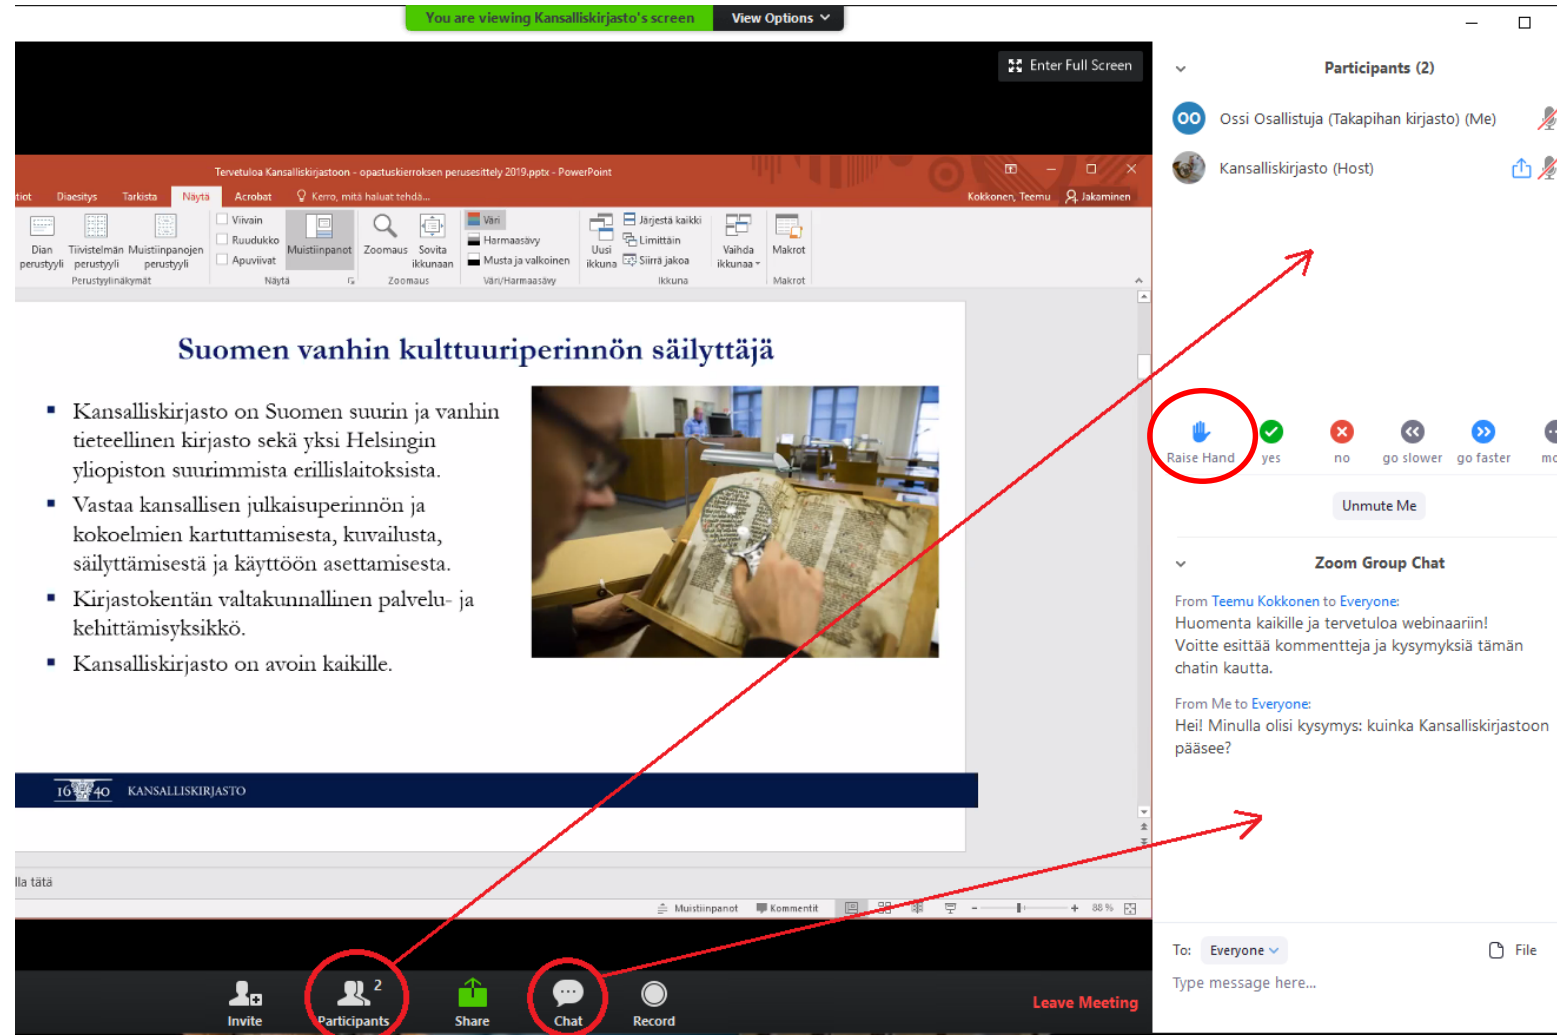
You are viewing Kansalliskirjasto's screen View Options

Enter Full Screen

Tervetuloa Kansalliskirjastoon - opastuskierroksen perusesittely 2019.pptx - PowerPoint

tiot Diaesitys Tarkista Näytä Acrobat Kerro, mitä haluat tehdä... Kokkonen, Teemu Jakaminen

Dian perustyyli Tiivistelmän perustyyli Muistiinpanojen perustyyli Perustyylinäkymät Viivain Ruudukko Apuviivat Näytä Muistiinpanot Zoomaus Sovita ikkunaan Zoomaus Väri Harmaasävy Musta ja valkoinen Väri/Harmaasävy Uusi ikkuna Järjestä kaikki Limittäin Siirrä jakoa Ikkuna Vaihda ikkunaa Makrot Makrot

Suomen vanhin kulttuuriperinnön säilyttäjä

- Kansalliskirjasto on Suomen suurin ja vanhin tieteellinen kirjasto sekä yksi Helsingin yliopiston suurimmista erillislaitoksista.
- Vastaa kansallisen julkaisuperinnön ja kokoelmien kartuttamisesta, kuvailusta, säilyttämisestä ja käyttöön asettamisesta.
- Kirjastokentän valtakunnallinen palvelu- ja kehittämisyksikkö.
- Kansalliskirjasto on avoin kaikille.

16 40 KANSALLISKIRJASTO

lla tätä

Muistiinpanot Kommentit 88 %

Invite Participants 2 Share Chat Record Leave Meeting

Participants (2)

OO Ossi Osallistuja (Takapihan kirjasto) (Me)
Kansalliskirjasto (Host)

Raise Hand yes no go slower go faster mo

Unmute Me

Zoom Group Chat

From Teemu Kokkonen to Everyone:
Huomenta kaikille ja tervetuloa webinaariin! Voitte esittää kommentteja ja kysymyksiä tämän chatin kautta.

From Me to Everyone:
Hei! Minulla olisi kysymys: kuinka Kansalliskirjastoon pääsee?

To: Everyone File
Type message here...